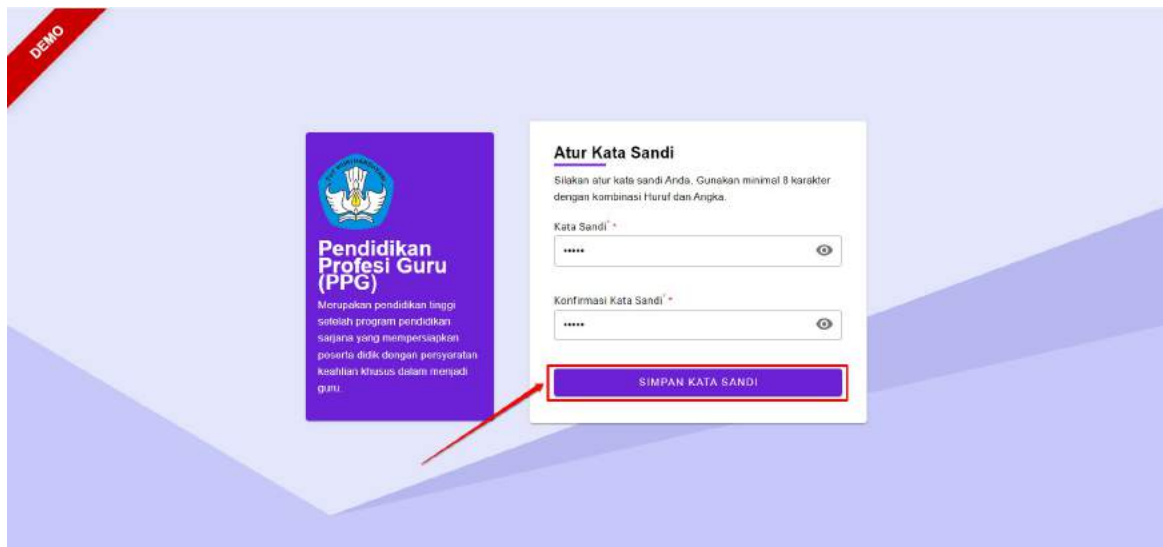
DEMO

Pendidikan Profesi Guru (PPG)

Merupakan pendidikan tinggi setelah program pendidikan sarjana yang mempersiapkan peserta didik dengan persyaratan keahlian khusus dalam menjadi guru.

Atur Kata Sandi

Silakan atur kata sandi Anda. Gunakan minimal 8 karakter dengan kombinasi Huruf dan Angka.

Kata Sandi *

•••••

Konfirmasi Kata Sandi *

•••••

SIMPAN KATA SANDI